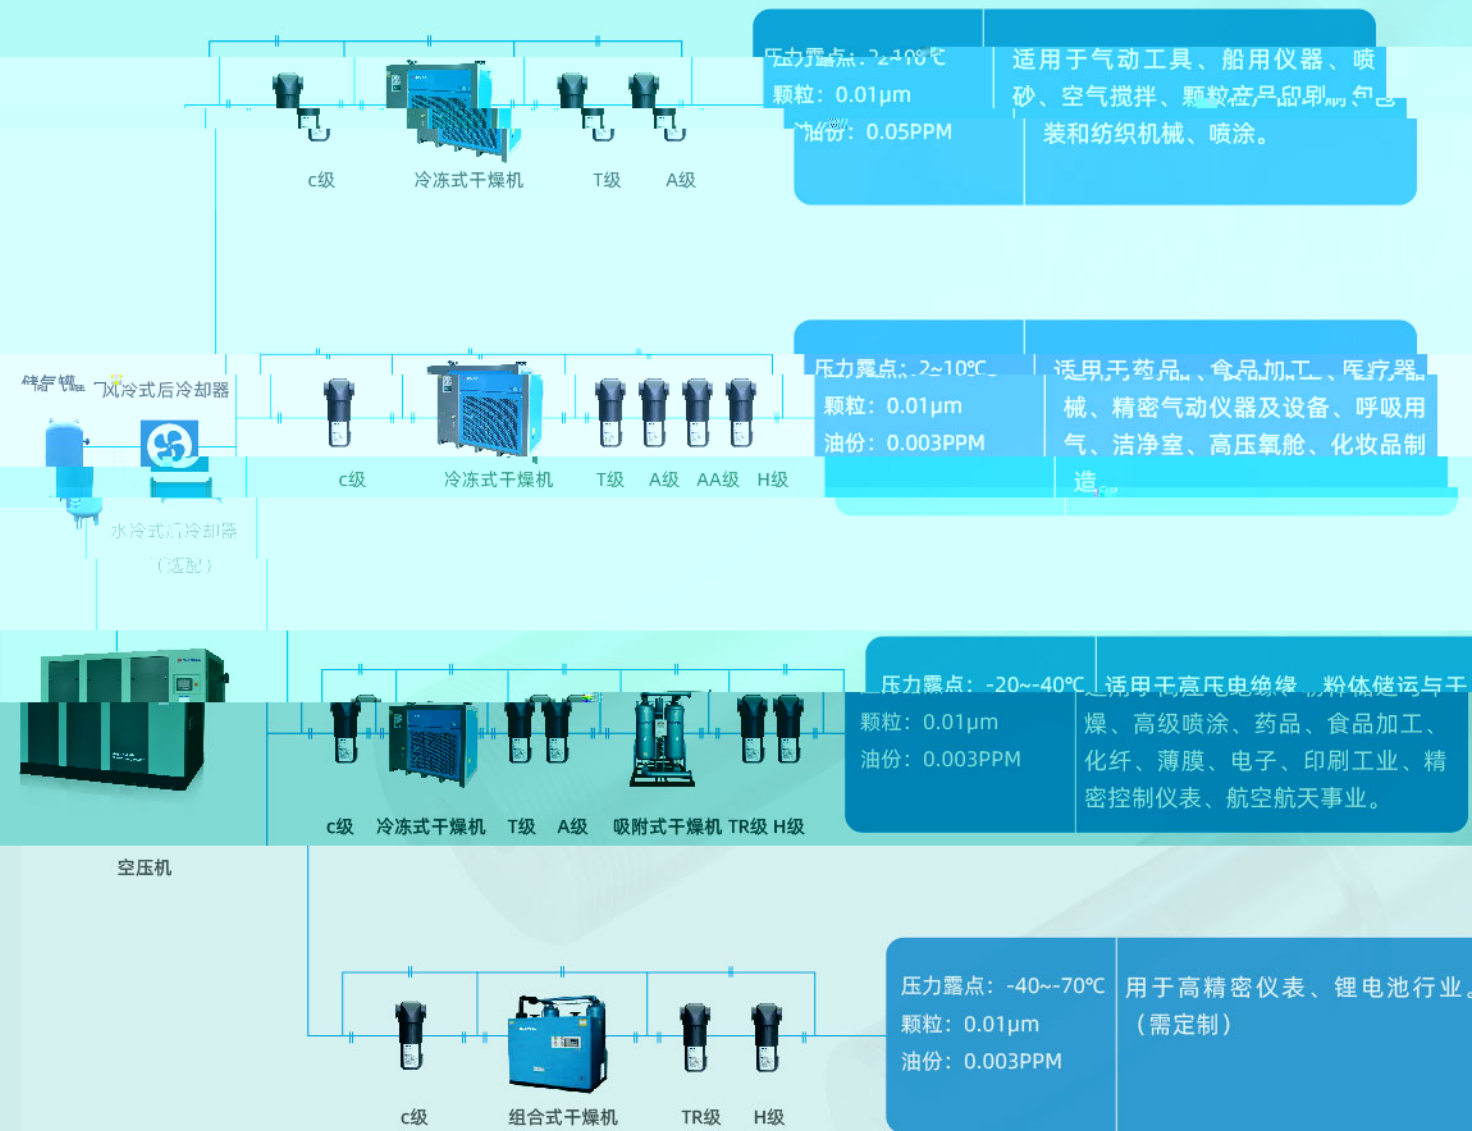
c级 冷冻式干燥机 T级 A级

压力露点：2~10℃
颗粒：0.01μm
油份：0.05PPM

适用于气动工具、船用仪器、喷砂、空气搅拌、颗粒产品印刷、包装和纺织机械、喷涂。

储气罐 风冷式后冷却器

水冷式后冷却器
（选配）

c级 冷冻式干燥机 T级 A级 AA级 H级

压力露点：2~10℃
颗粒：0.01μm
油份：0.003PPM

适用于药品、食品加工、医疗器械、精密气动仪器及设备、呼吸用气、洁净室、高压氧舱、化妆品制造。

空压机

c级 冷冻式干燥机 T级 A级 吸附式干燥机 TR级 H级

压力露点：-20~-40℃
颗粒：0.01μm
油份：0.003PPM

适用于高压电绝缘、粉体储运与干燥、高级喷涂、药品、食品加工、化纤、薄膜、电子、印刷工业、精密控制仪表、航空航天事业。

c级 组合式干燥机 TR级 H级

压力露点：-40~-70℃
颗粒：0.01μm
油份：0.003PPM

用于高精密仪表、锂电池行业。（需定制）